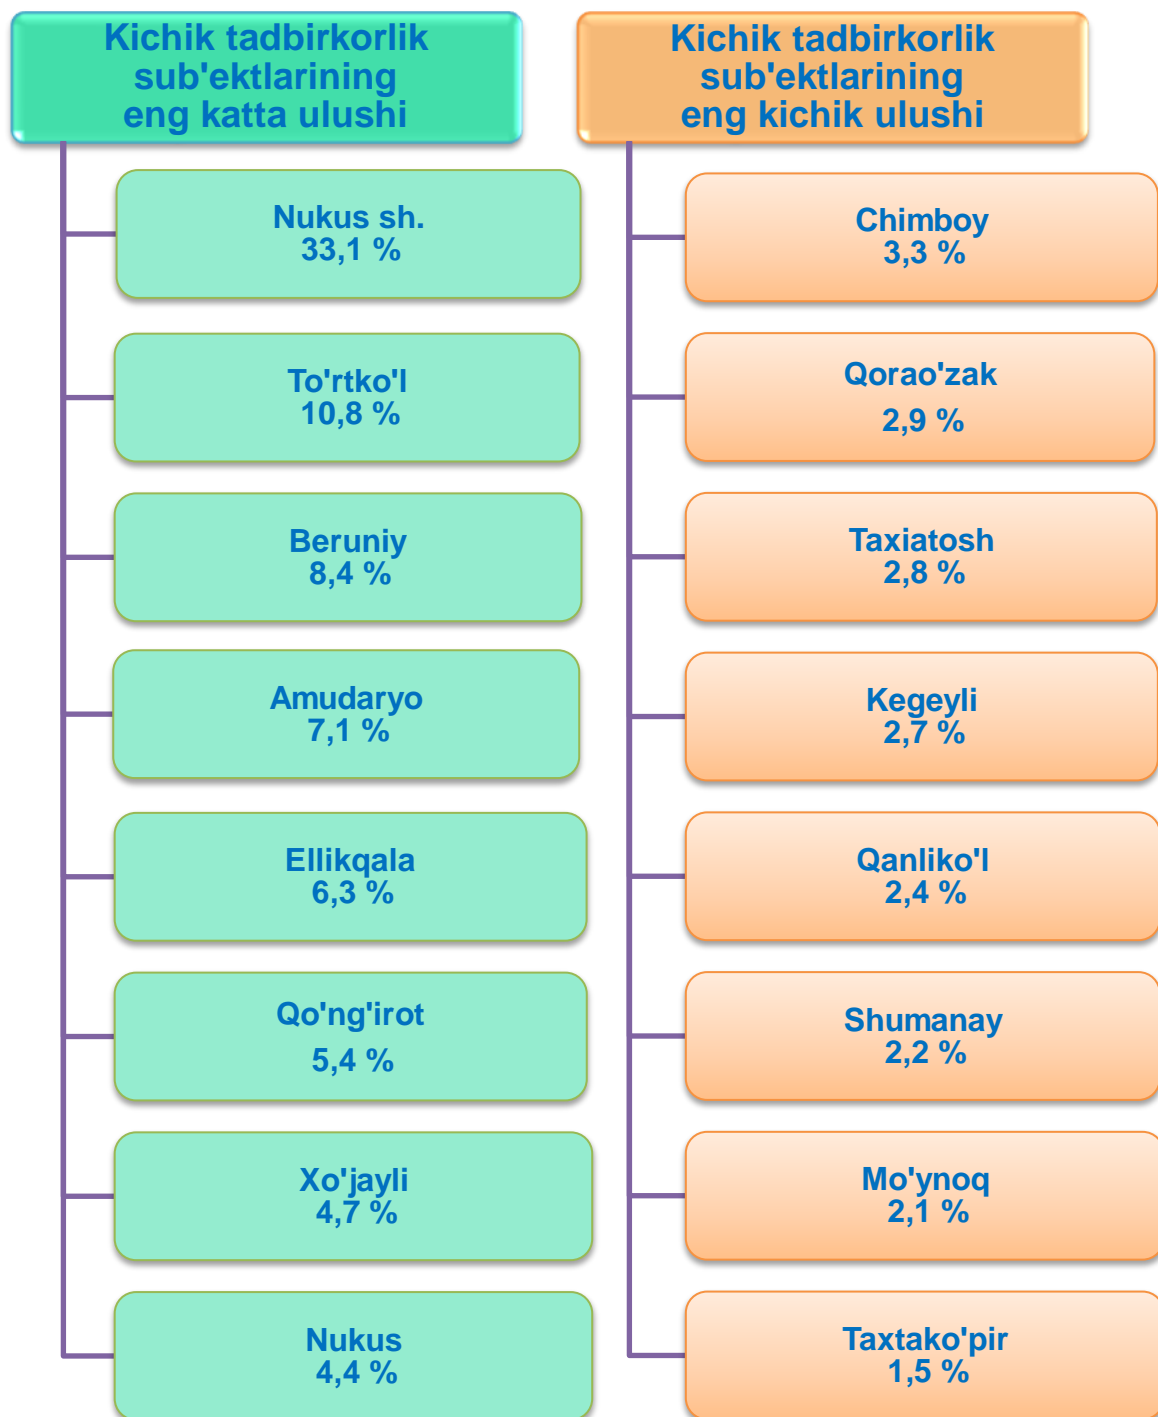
Kichik tadbirkorlik sub'ektlarining eng katta ulushi

Nukus sh.
33,1 %

To'rtko'l
10,8 %

Beruniy
8,4 %

Amudaryo
7,1 %

Ellikqala
6,3 %

Qo'ng'irot
5,4 %

Xo'jayli
4,7 %

Nukus
4,4 %

Kichik tadbirkorlik sub'ektlarining eng kichik ulushi

Chimboy
3,3 %

Qorao'zak
2,9 %

Taxiatosh
2,8 %

Kegeyli
2,7 %

Qanliko'l
2,4 %

Shumanay
2,2 %

Mo'ynoq
2,1 %

Taxtako'pir
1,5 %